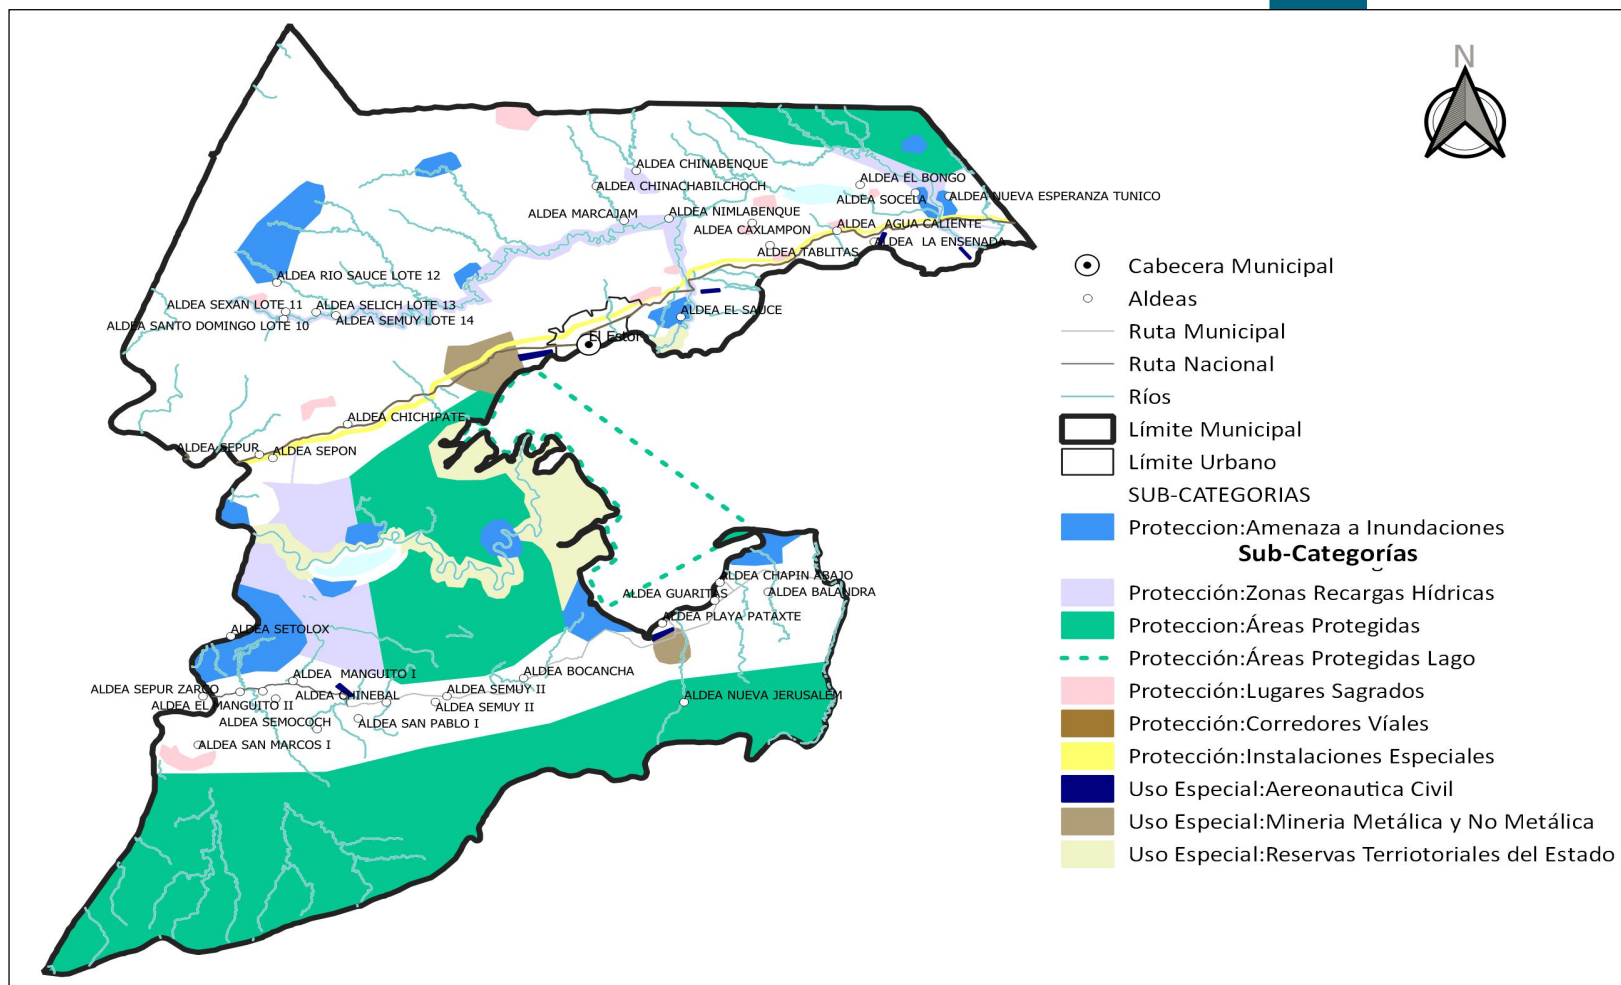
N

ALDEA CHINABENQUE
ALDEA CHINACHABILCHOCH
ALDEA EL BONGO
ALDEA SOCELA
ALDEA NUEVA ESPERANZA TUNICO
ALDEA MARCAJAM
ALDEA NIMLABENQUE
ALDEA CAXLAMPON
ALDEA AGUA CALIENTE
ALDEA LA ENSENADA
ALDEA TABLITAS
ALDEA RIO SAUCE LOTE 12
ALDEA SEXAN LOTE 11
ALDEA SELICH LOTE 13
ALDEA SEMUY LOTE 14
ALDEA SANTO DOMINGO LOTE 10
ALDEA EL SAUCE
El Estor
ALDEA CHICHIPATE
ALDEA SEPUR
ALDEA SEPON
ALDEA CHAPIN ABAJO
ALDEA GUARITAS
ALDEA BALANDRA
ALDEA PLAYA PATAXTE
ALDEA SETOLOX
ALDEA MANGUITO I
ALDEA BOCANCHA
ALDEA SEPUR ZARCO
ALDEA CHINEBAL
ALDEA SEMUY II
ALDEA EL MANGUITO II
ALDEA SEMUY II
ALDEA NUEVA JERUSALEM
ALDEA SEMOCOCH
ALDEA SAN PABLO I
ALDEA SAN MARCOS I

Cabecera Municipal
Aldeas
Ruta Municipal
Ruta Nacional
Ríos
Límite Municipal
Límite Urbano
SUB-CATEGORIAS
Proteccion:Amenaza a Inundaciones
Sub-Categorías
Protección:Zonas Recargas Hídricas
Proteccion:Áreas Protegidas
Protección:Áreas Protegidas Lago
Protección:Lugares Sagrados
Protección:Corredores Víales
Protección:Instalaciones Especiales
Uso Especial:Aereonautica Civil
Uso Especial:Mineria Metálica y No Metálica
Uso Especial:Reservas Terriotoriales del Estado